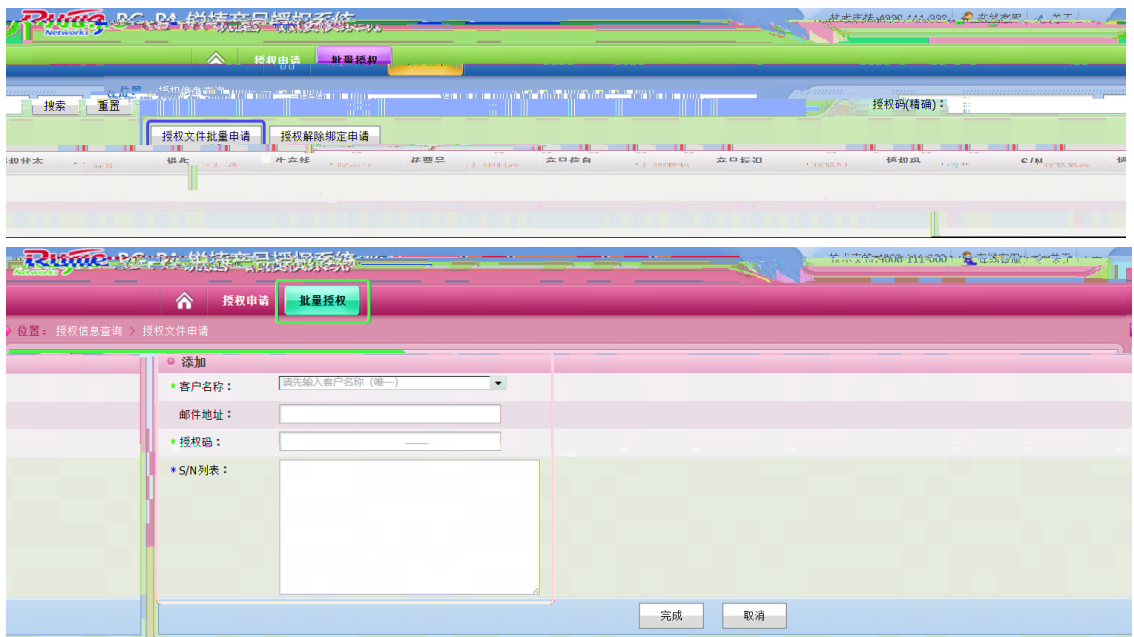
Ruijie Networks RG-RA 锐捷产品授权系统 技术支持:4008-111-000 在线客服 关于
授权申请 批量授权
搜索 重置 授权码(精确):
授权文件批量申请 授权解除绑定申请
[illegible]

Ruijie Networks RG-RA 锐捷产品授权系统 技术支持:4008-111-000 在线客服 关于
授权申请 批量授权
位置: 授权信息查询 > 授权文件申请
添加
* 客户名称: 请先输入客户名称（唯一）
邮件地址:
* 授权码:
* S/N列表:
完成 取消